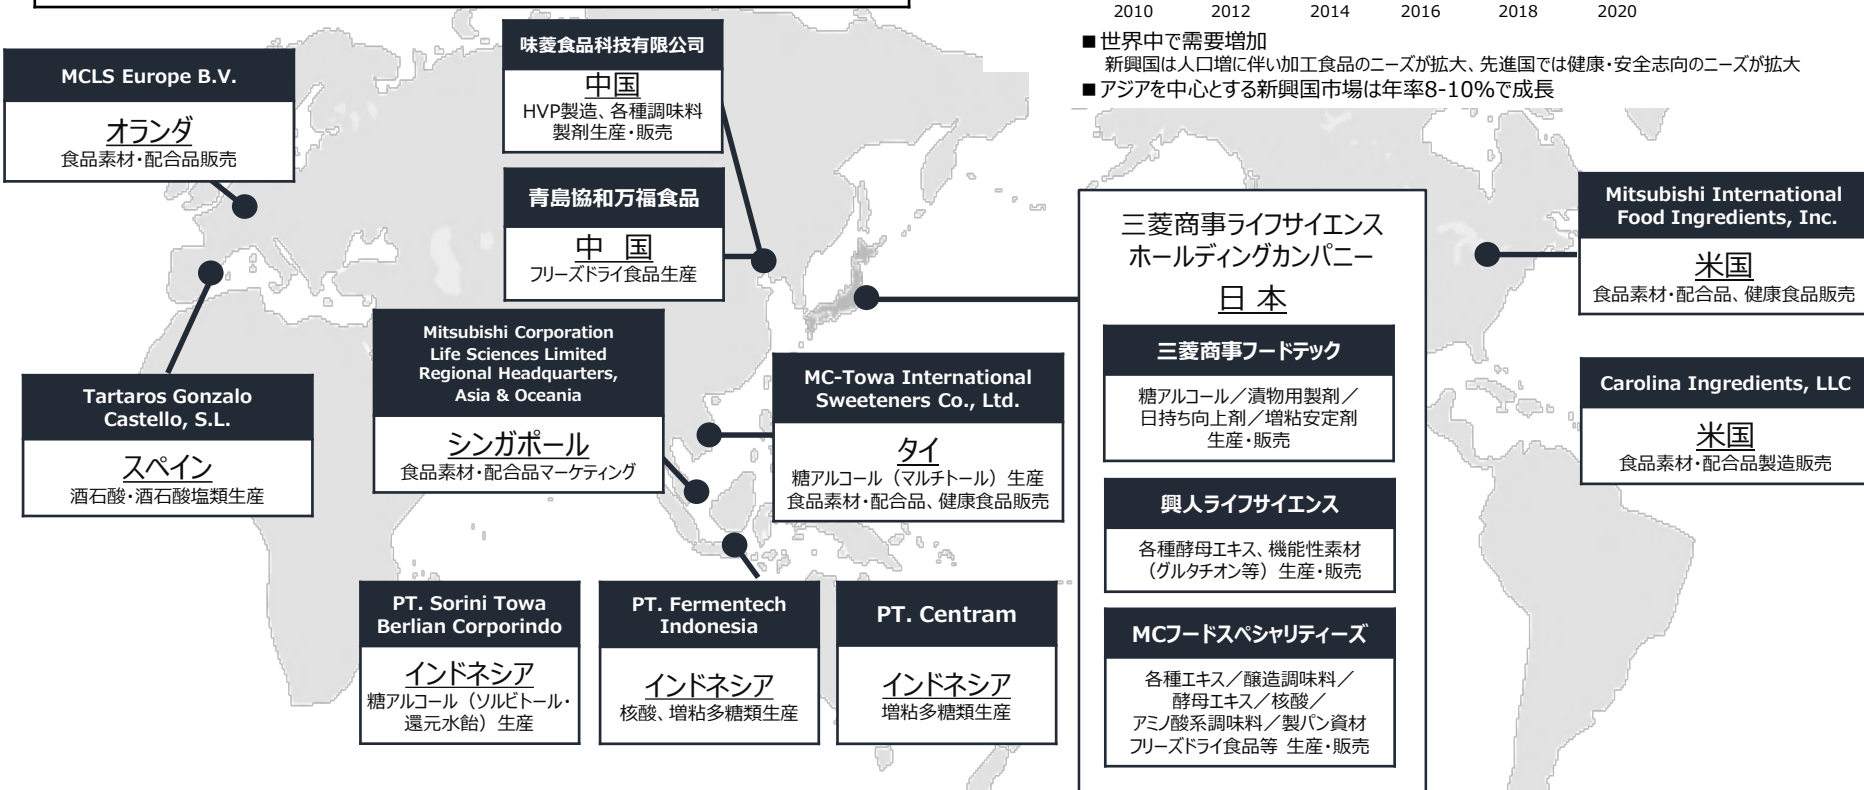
2010 2012 2014 2016 2018 2020

■世界中で需要増加
新興国は人口増に伴い加工食品のニーズが拡大、先進国では健康・安全志向のニーズが拡大
■アジアを中心とする新興国市場は年率8-10%で成長

MCLS Europe B.V.
オランダ
食品素材・配合品販売

味菱食品科技有限公司
中国
HVP製造、各種調味料製剤生産・販売

青島協和万福食品
中国
フリーズドライ食品生産

Tartaros Gonzalo Castello, S.L.
スペイン
酒石酸・酒石酸塩類生産

Mitsubishi Corporation Life Sciences Limited Regional Headquarters, Asia & Oceania
シンガポール
食品素材・配合品マーケティング

MC-Towa International Sweeteners Co., Ltd.
タイ
糖アルコール（マルチトール）生産
食品素材・配合品、健康食品販売

三菱商事ライフサイエンスホールディングカンパニー
日本

三菱商事フードテック
糖アルコール／漬物用製剤／日持ち向上剤／増粘安定剤
生産・販売

興人ライフサイエンス
各種酵母エキス、機能性素材（グルタチオン等）生産・販売

MCフードスペシャリティーズ
各種エキス／醸造調味料／酵母エキス／核酸／アミノ酸系調味料／製パン資材
フリーズドライ食品等 生産・販売

Mitsubishi International Food Ingredients, Inc.
米国
食品素材・配合品、健康食品販売

Carolina Ingredients, LLC
米国
食品素材・配合品製造販売

PT. Sorini Towa Berlian Corporindo
インドネシア
糖アルコール（ソルビトール・還元水飴）生産

PT. Fermentech Indonesia
インドネシア
核酸、増粘多糖類生産

PT. Centram
インドネシア
増粘多糖類生産